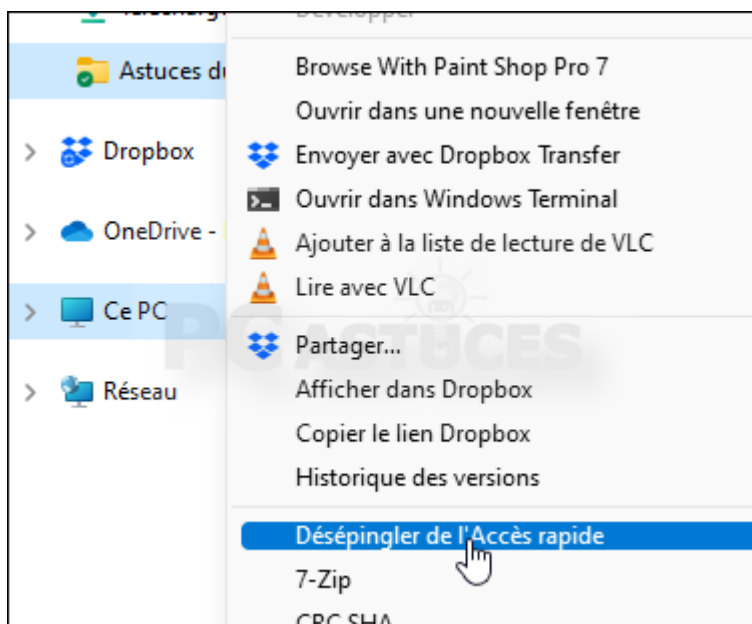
Téléchargements
Astuces du
Dropbox
OneDrive -
Ce PC
Réseau

Développer
Browse With Paint Shop Pro 7
Ouvrir dans une nouvelle fenêtre
Envoyer avec Dropbox Transfer
Ouvrir dans Windows Terminal
Ajouter à la liste de lecture de VLC
Lire avec VLC
Partager...
Afficher dans Dropbox
Copier le lien Dropbox
Historique des versions
Désépingler de l'Accès rapide
7-Zip
CRC SHA

PC ASTUCES